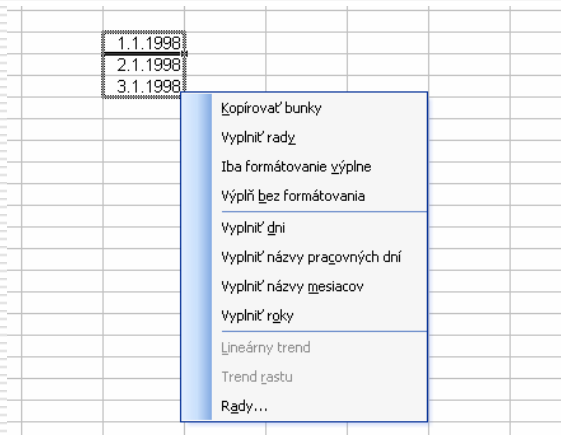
1.1.1998
2.1.1998
3.1.1998

Kopírovať bunky
Vyplniť rady
Iba formátovanie výplne
Výplň bez formátovania
Vyplniť dni
Vyplniť názvy pracovných dní
Vyplniť názvy mesiacov
Vyplniť roky
Lineárny trend
Trend rastu
Rady...